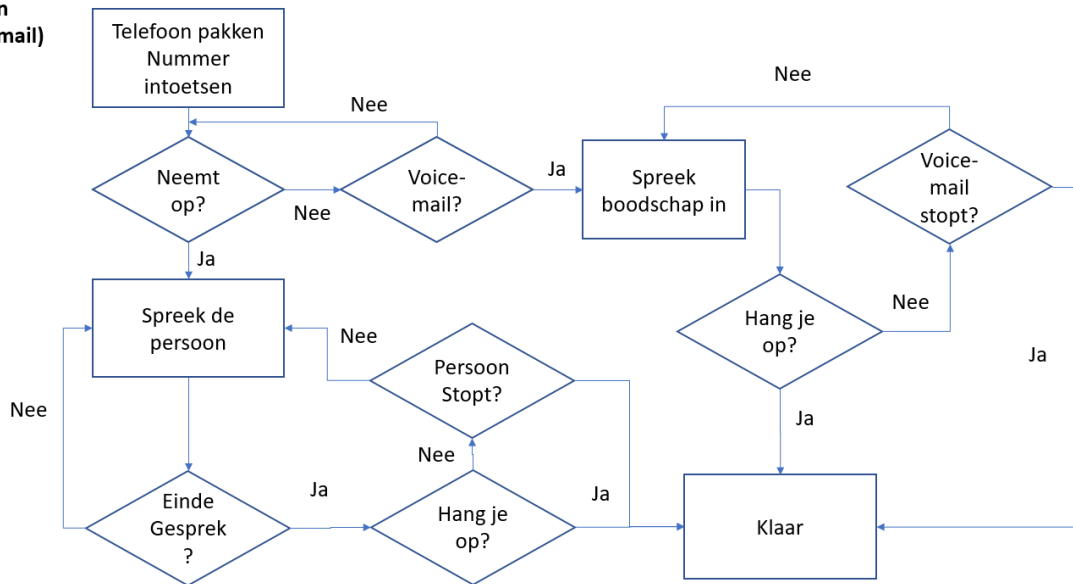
n
mail)

Telefoon pakken Nummer intoetsen

Nee

Neemt op?

Nee

Voice-mail?

Ja

Spreek boodschap in

Nee

Voice-mail stopt?

Ja

Spreek de persoon

Nee

Persoon Stopt?

Hang je op?

Nee

Ja

Nee

Nee

Ja

Einde Gesprek ?

Ja

Hang je op?

Ja

Klaar